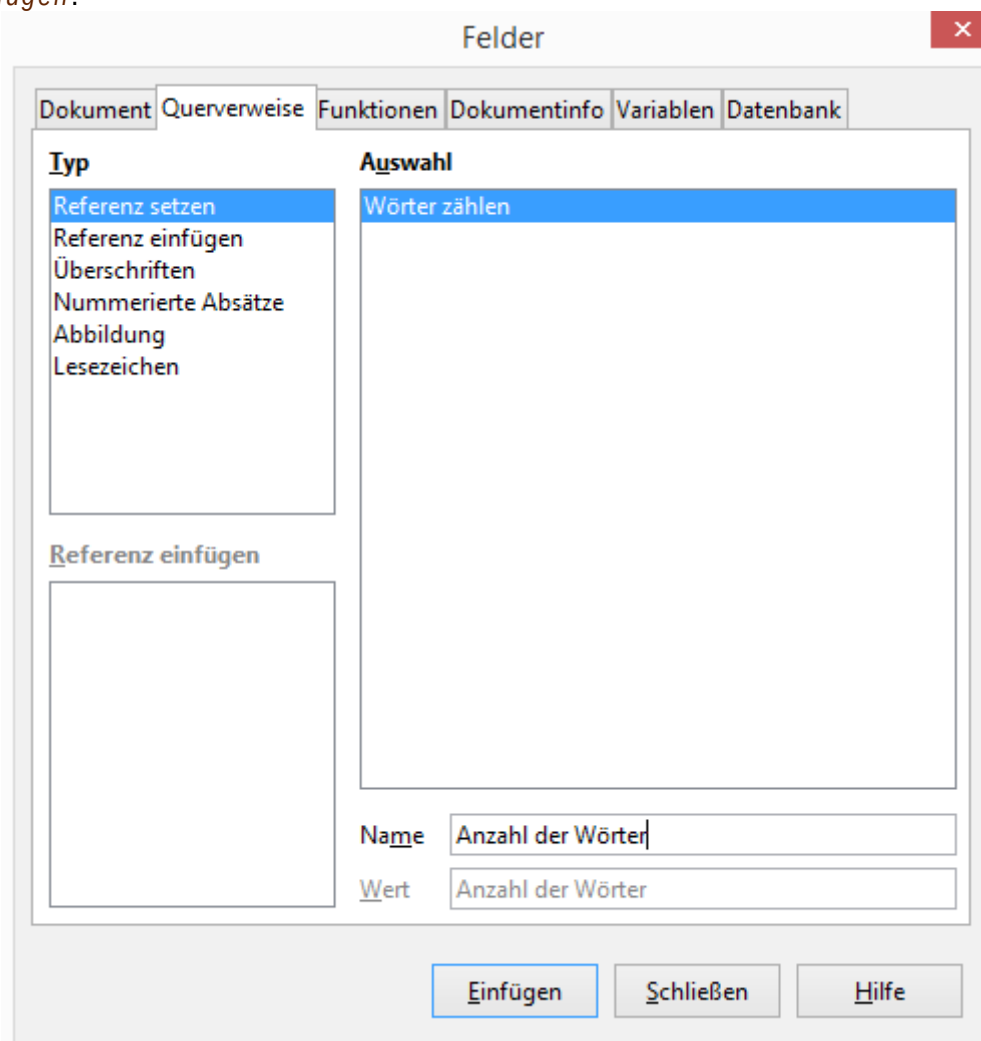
ugen.

Felder

Dokument | Querverweise | Funktionen | Dokumentinfo | Variablen | Datenbank

Typ

Referenz setzen
Referenz einfügen
Überschriften
Nummerierte Absätze
Abbildung
Lesezeichen

Auswahl

Wörter zählen

Referenz einfügen

Name Anzahl der Wörter

Wert Anzahl der Wörter

Einfügen Schließen Hilfe